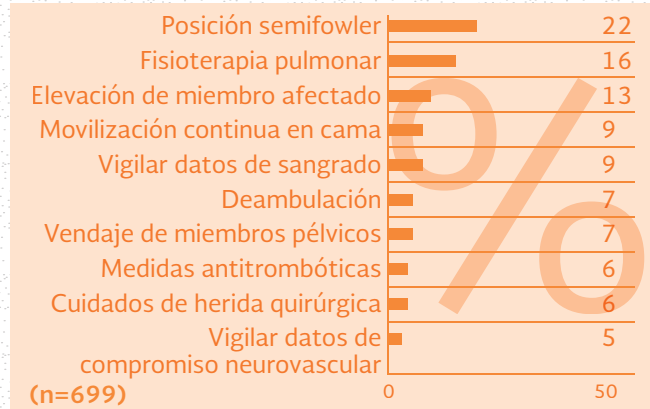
| | |
|---|---|
| Posición semifowler | 22 |
| Fisioterapia pulmonar | 16 |
| Elevación de miembro afectado | 13 |
| Movilización continua en cama | 9 |
| Vigilar datos de sangrado | 9 |
| Deambulación | 7 |
| Vendaje de miembros pélvicos | 7 |
| Medidas antitrombóticas | 6 |
| Cuidados de herida quirúrgica | 6 |
| Vigilar datos de compromiso neurovascular | 5 |

(n=699)

0

50

%